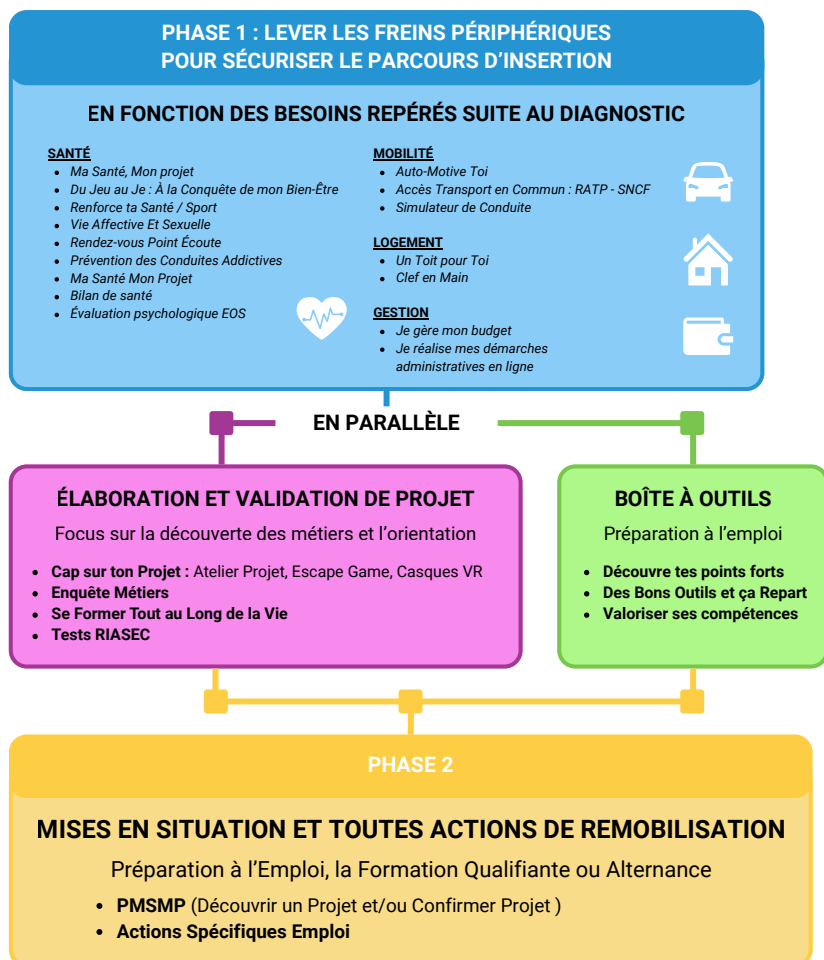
PHASE 1 : LEVER LES FREINS PÉRIPHÉRIQUES POUR SÉCURISER LE PARCOURS D'INSERTION

EN FONCTION DES BESOINS REPÉRÉS SUITE AU DIAGNOSTIC

SANTÉ
- Ma Santé, Mon projet
- Du Jeu au Je : À la Conquête de mon Bien-Être
- Renforce ta Santé / Sport
- Vie Affective Et Sexuelle
- Rendez-vous Point Écoute
- Prévention des Conduites Addictives
- Ma Santé Mon Projet
- Bilan de santé
- Évaluation psychologique EOS

MOBILITÉ
- Auto-Motive Toi
- Accès Transport en Commun : RATP - SNCF
- Simulateur de Conduite

LOGEMENT
- Un Toit pour Toi
- Clef en Main

GESTION
- Je gère mon budget
- Je réalise mes démarches administratives en ligne

EN PARALLÈLE

ÉLABORATION ET VALIDATION DE PROJET
Focus sur la découverte des métiers et l'orientation
- Cap sur ton Projet : Atelier Projet, Escape Game, Casques VR
- Enquête Métiers
- Se Former Tout au Long de la Vie
- Tests RIASEC

BOÎTE À OUTILS
Préparation à l'emploi
- Découvre tes points forts
- Des Bons Outils et ça Repart
- Valoriser ses compétences

PHASE 2

MISES EN SITUATION ET TOUTES ACTIONS DE REMOBILISATION
Préparation à l'Emploi, la Formation Qualifiante ou Alternance
- PMSMP (Découvrir un Projet et/ou Confirmer Projet )
- Actions Spécifiques Emploi